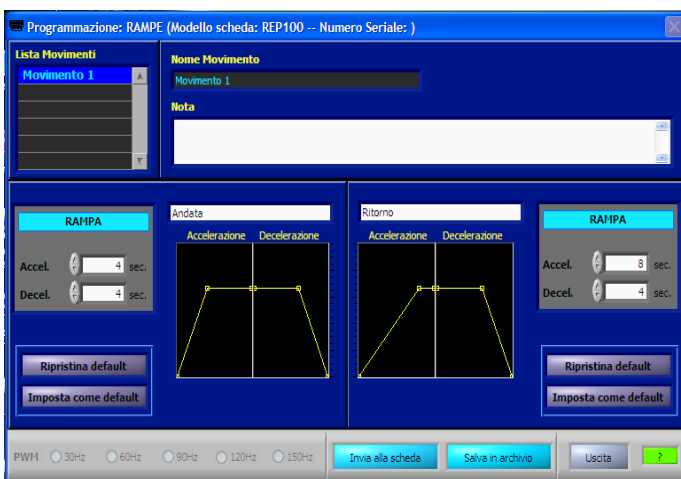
Programmazione: RAMPE (Modello scheda: REP100 -- Numero Seriale: )

Lista Movimenti

Movimento 1

Nome Movimento

Movimento 1

Nota

RAMPA

Accel. 4 sec.

Decel. 4 sec.

Andata

Accelerazione Decelerazione

Ritorno

Accelerazione Decelerazione

RAMPA

Accel. 8 sec.

Decel. 4 sec.

Ripristina default

Imposta come default

Ripristina default

Imposta come default

PWM 30Hz 60Hz 90Hz 120Hz 150Hz

Invia alla scheda

Salva in archivio

Uscita

?